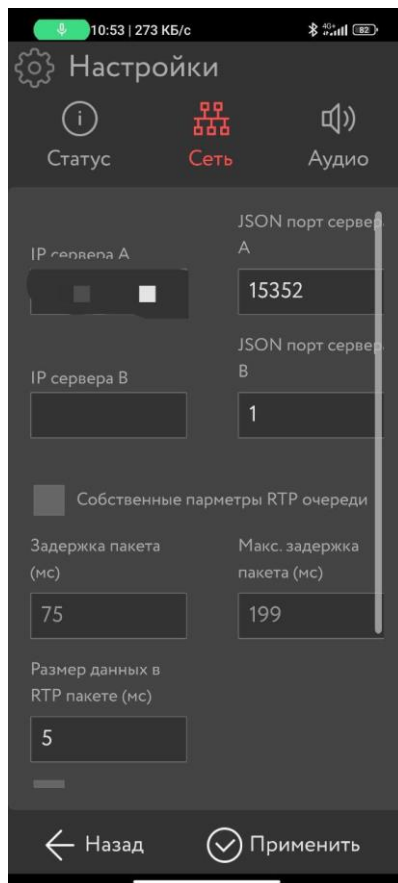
10:53 | 273 КБ/с

82

Настройки

Статус

Сеть

Аудио

IP сервера A

JSON порт сервер A

15352

IP сервера B

JSON порт сервер B

1

Собственные парметры RTP очереди

Задержка пакета (мс)

75

Макс. задержка пакета (мс)

199

Размер данных в RTP пакете (мс)

5

Назад

Применить